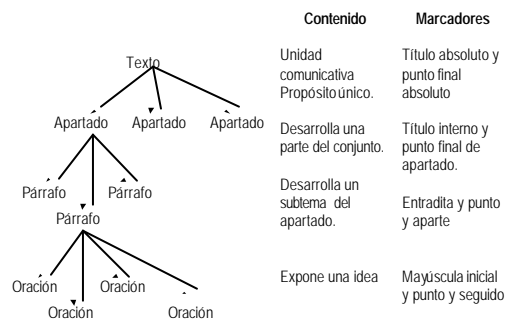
Texto

Apartado Apartado Apartado

Párrafo Párrafo

Párrafo

Oración Oración Oración

Oración Oración

| Contenido | Marcadores |
|---|---|
| Unidad comunicativa Propósito único. | Título absoluto y punto final absoluto |
| Desarrolla una parte del conjunto. | Título interno y punto final de apartado. |
| Desarrolla un subtema del apartado. | Entradita y punto y aparte |
| Expone una idea | Mayúscula inicial y punto y seguido |